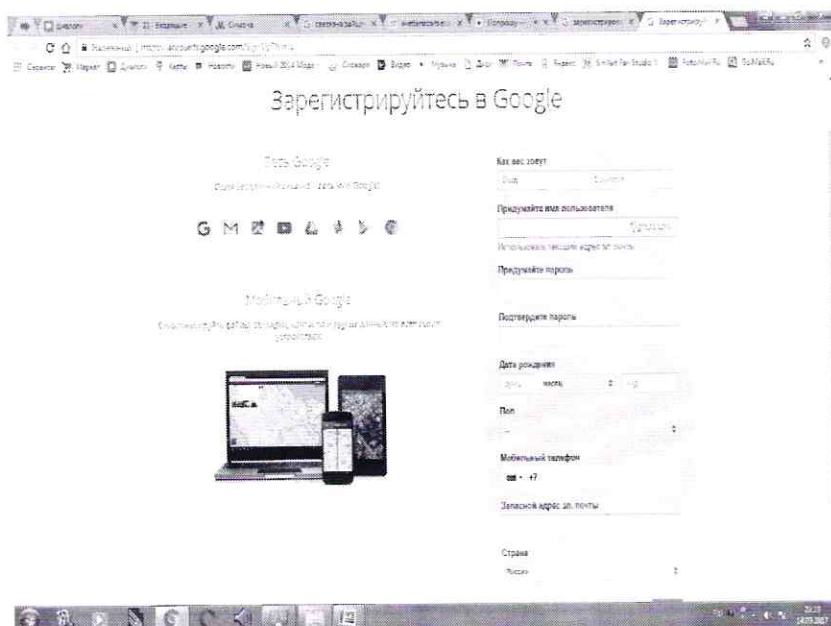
Зарегистрируйтесь в Google

Весь Google

Один аккаунт для всех сервисов Google

Мобильный Google

Как вас зовут

Имя

Фамилия

Придумайте имя пользователя

@gmail.com

Использовать текущий адрес эл. почты

Придумайте пароль

Подтвердите пароль

Дата рождения

День

месяц

Год

Пол

Мобильный телефон

+7

Запасной адрес эл. почты

Страна

Россия